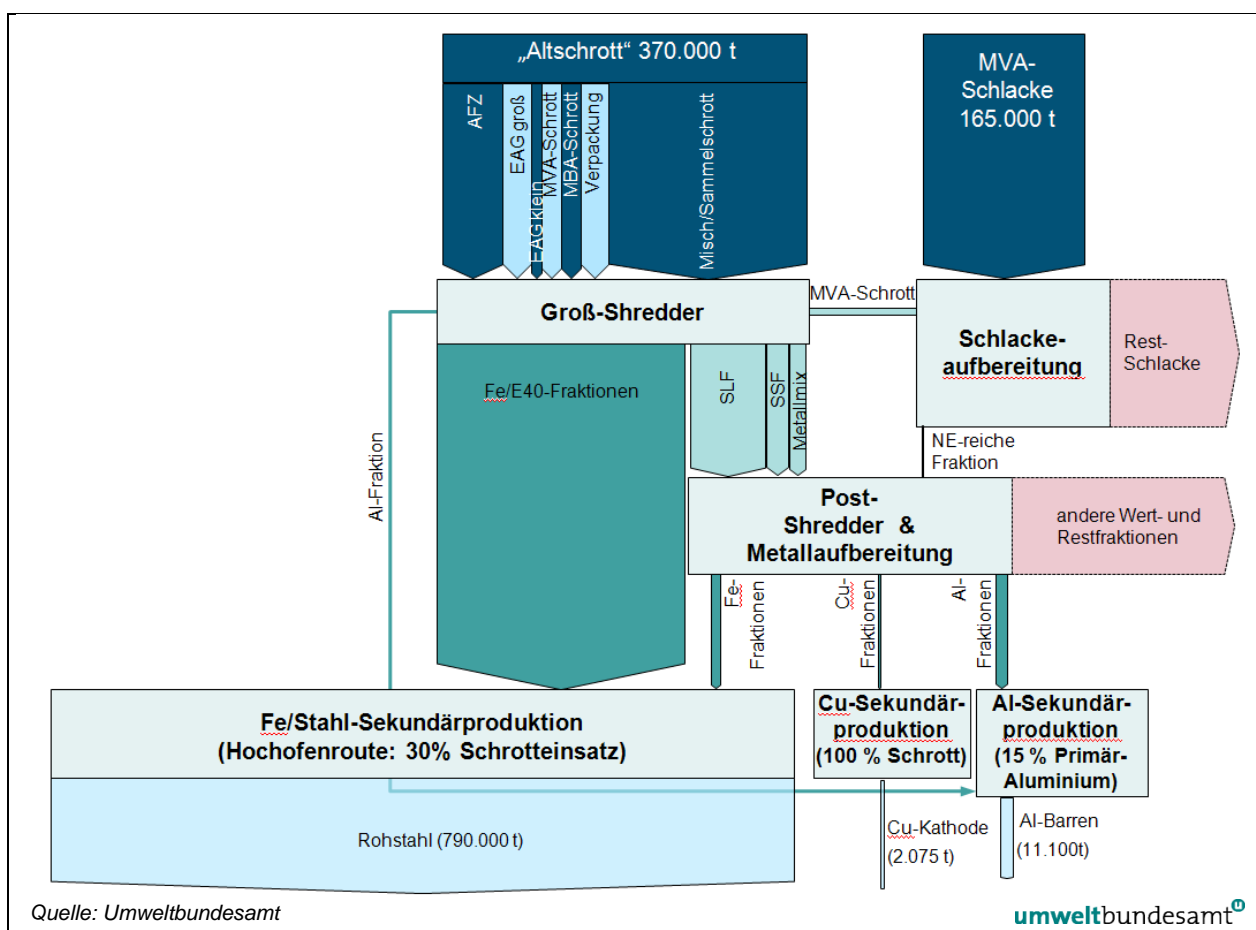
„Altschrott“ 370.000 t

AFZ

EAG groß

EAG klein

MVA-Schrott

MBA-Schrott

Verpackung

Misch/Sammelschrott

MVA-Schlacke 165.000 t

Groß-Shredder

MVA-Schrott

Schlackeaufbereitung

Rest-Schlacke

Fe/E40-Fraktionen

SLF

SSF

Metallmix

NE-reiche Fraktion

Al-Fraktion

Post-Shredder & Metallaufbereitung

andere Wert- und Restfraktionen

Fe-Fraktionen

Cu-Fraktionen

Al-Fraktionen

Fe/Stahl-Sekundärproduktion (Hochofenroute: 30% Schrotteinsatz)

Cu-Sekundärproduktion (100 % Schrott)

Al-Sekundärproduktion (15 % Primär-Aluminium)

Rohstahl (790.000 t)

Cu-Kathode (2.075 t)

Al-Barren (11.100t)

Quelle: Umweltbundesamt

umweltbundesamt